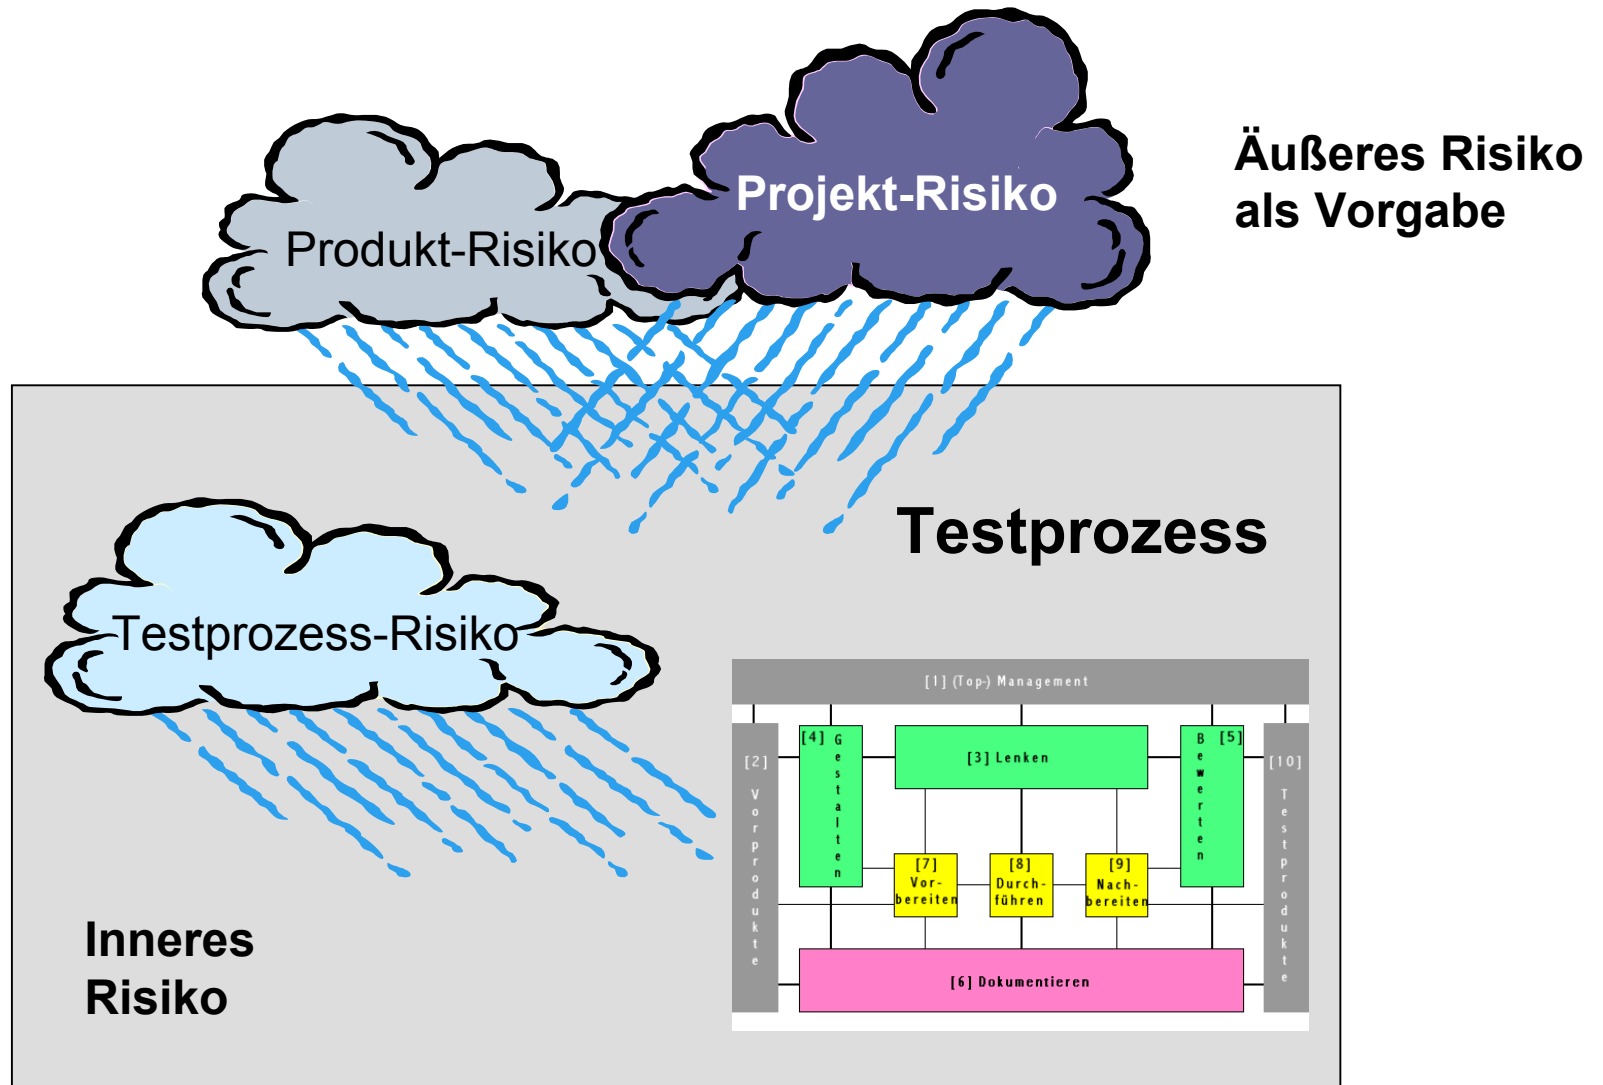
Produkt-Risiko

Projekt-Risiko

Äußeres Risiko als Vorgabe

Testprozess

Testprozess-Risiko

[1] (Top-) Management

[2] Vorprodukte

[4] Gestalten

[3] Lenken

[5] Bewerten

[10] Testprodukte

[7] Vorbereiten

[8] Durchführen

[9] Nachbereiten

[6] Dokumentieren

Inneres Risiko